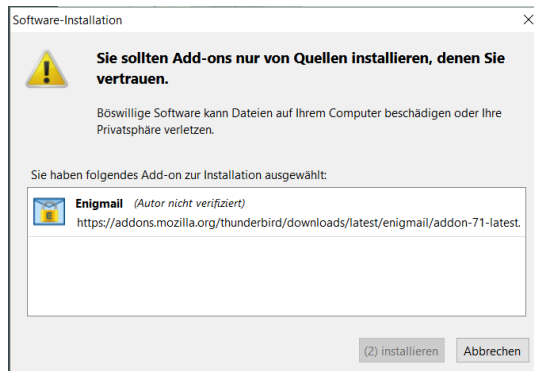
Software-Installation

×

Sie sollten Add-ons nur von Quellen installieren, denen Sie vertrauen.

Böswillige Software kann Dateien auf Ihrem Computer beschädigen oder Ihre Privatsphäre verletzen.

Sie haben folgendes Add-on zur Installation ausgewählt:

Enigmail (Autor nicht verifiziert)
https://addons.mozilla.org/thunderbird/downloads/latest/enigmail/addon-71-latest.

(2) installieren

Abbrechen